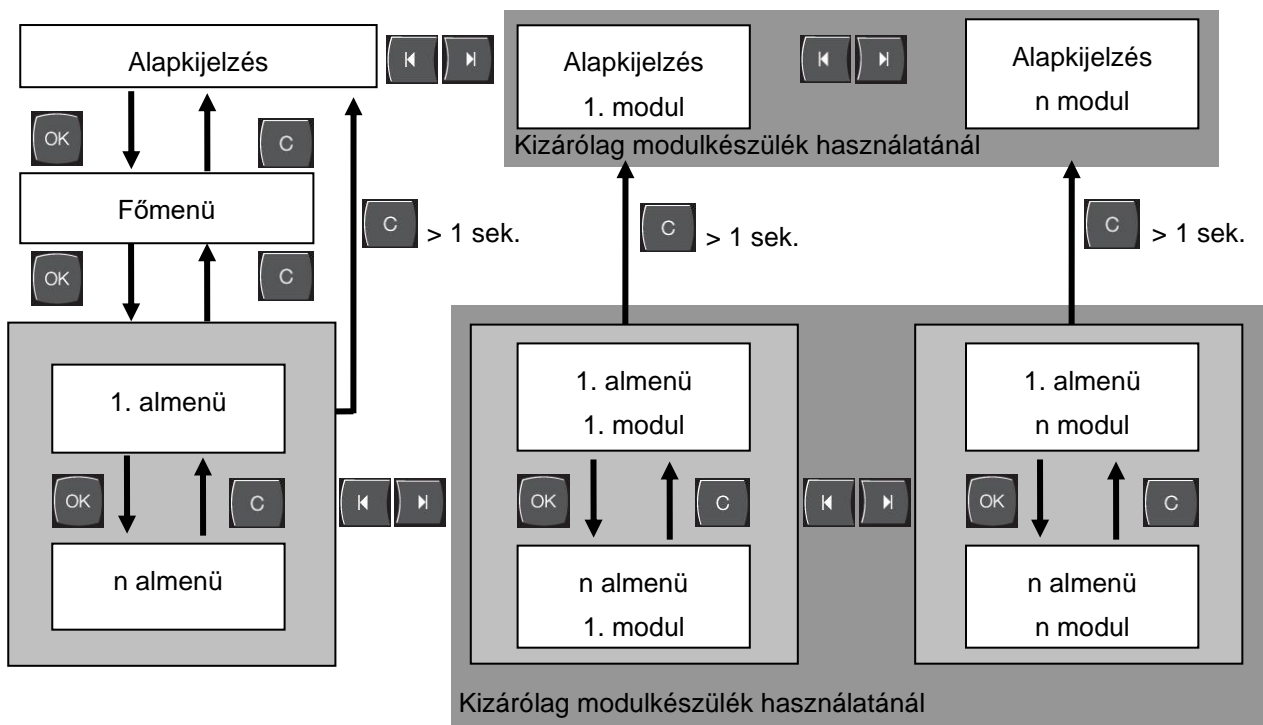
Alapkijelzés

Alapkijelzés
1. modul

Alapkijelzés
n modul

Kizárólag modulkészülék használatánál

OK

C

Főmenü

C
> 1 sek.

C
> 1 sek.

C
> 1 sek.

OK

C

1. almenü

OK

C

n almenü

1. almenü
1. modul

OK

C

n almenü
1. modul

1. almenü
n modul

OK

C

n almenü
n modul

Kizárólag modulkészülék használatánál